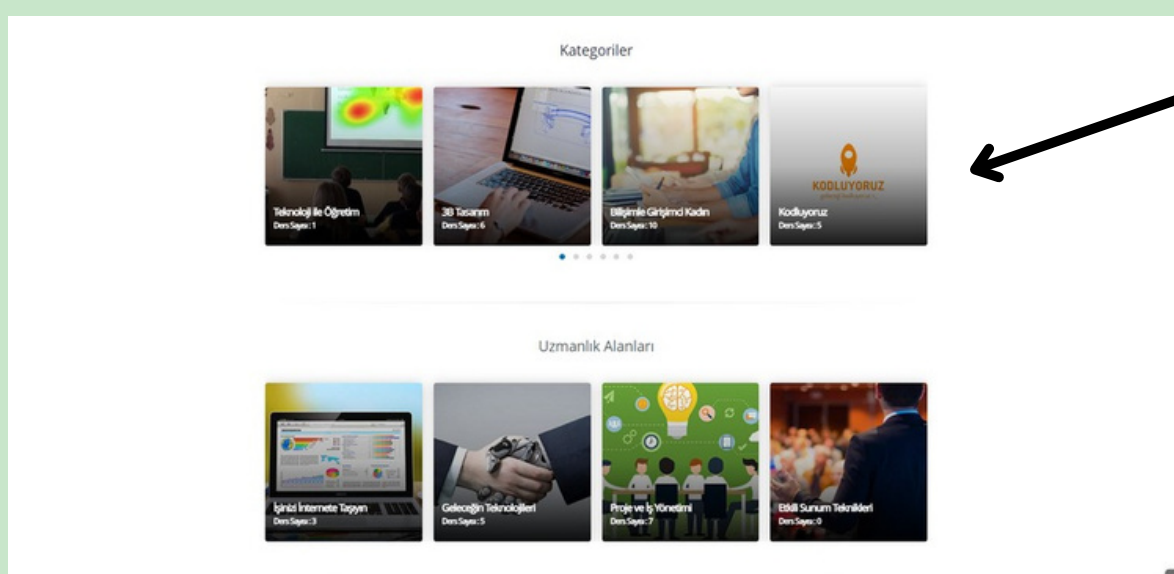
Kategoriler

Teknoloji ile Öğretim
Ders Sayısı : 1

3B Tasarım
Ders Sayısı : 6

Bilişimle Girişimci Kadın
Ders Sayısı : 10

KODLUYORUZ

Kodluyoruz
Ders Sayısı : 5

Uzmanlık Alanları

İşinizi İnternete Taşıyın
Ders Sayısı : 3

Geleceğin Teknolojileri
Ders Sayısı : 5

Proje ve İş Yönetimi
Ders Sayısı : 7

Etkili Sunum Teknikleri
Ders Sayısı : 0